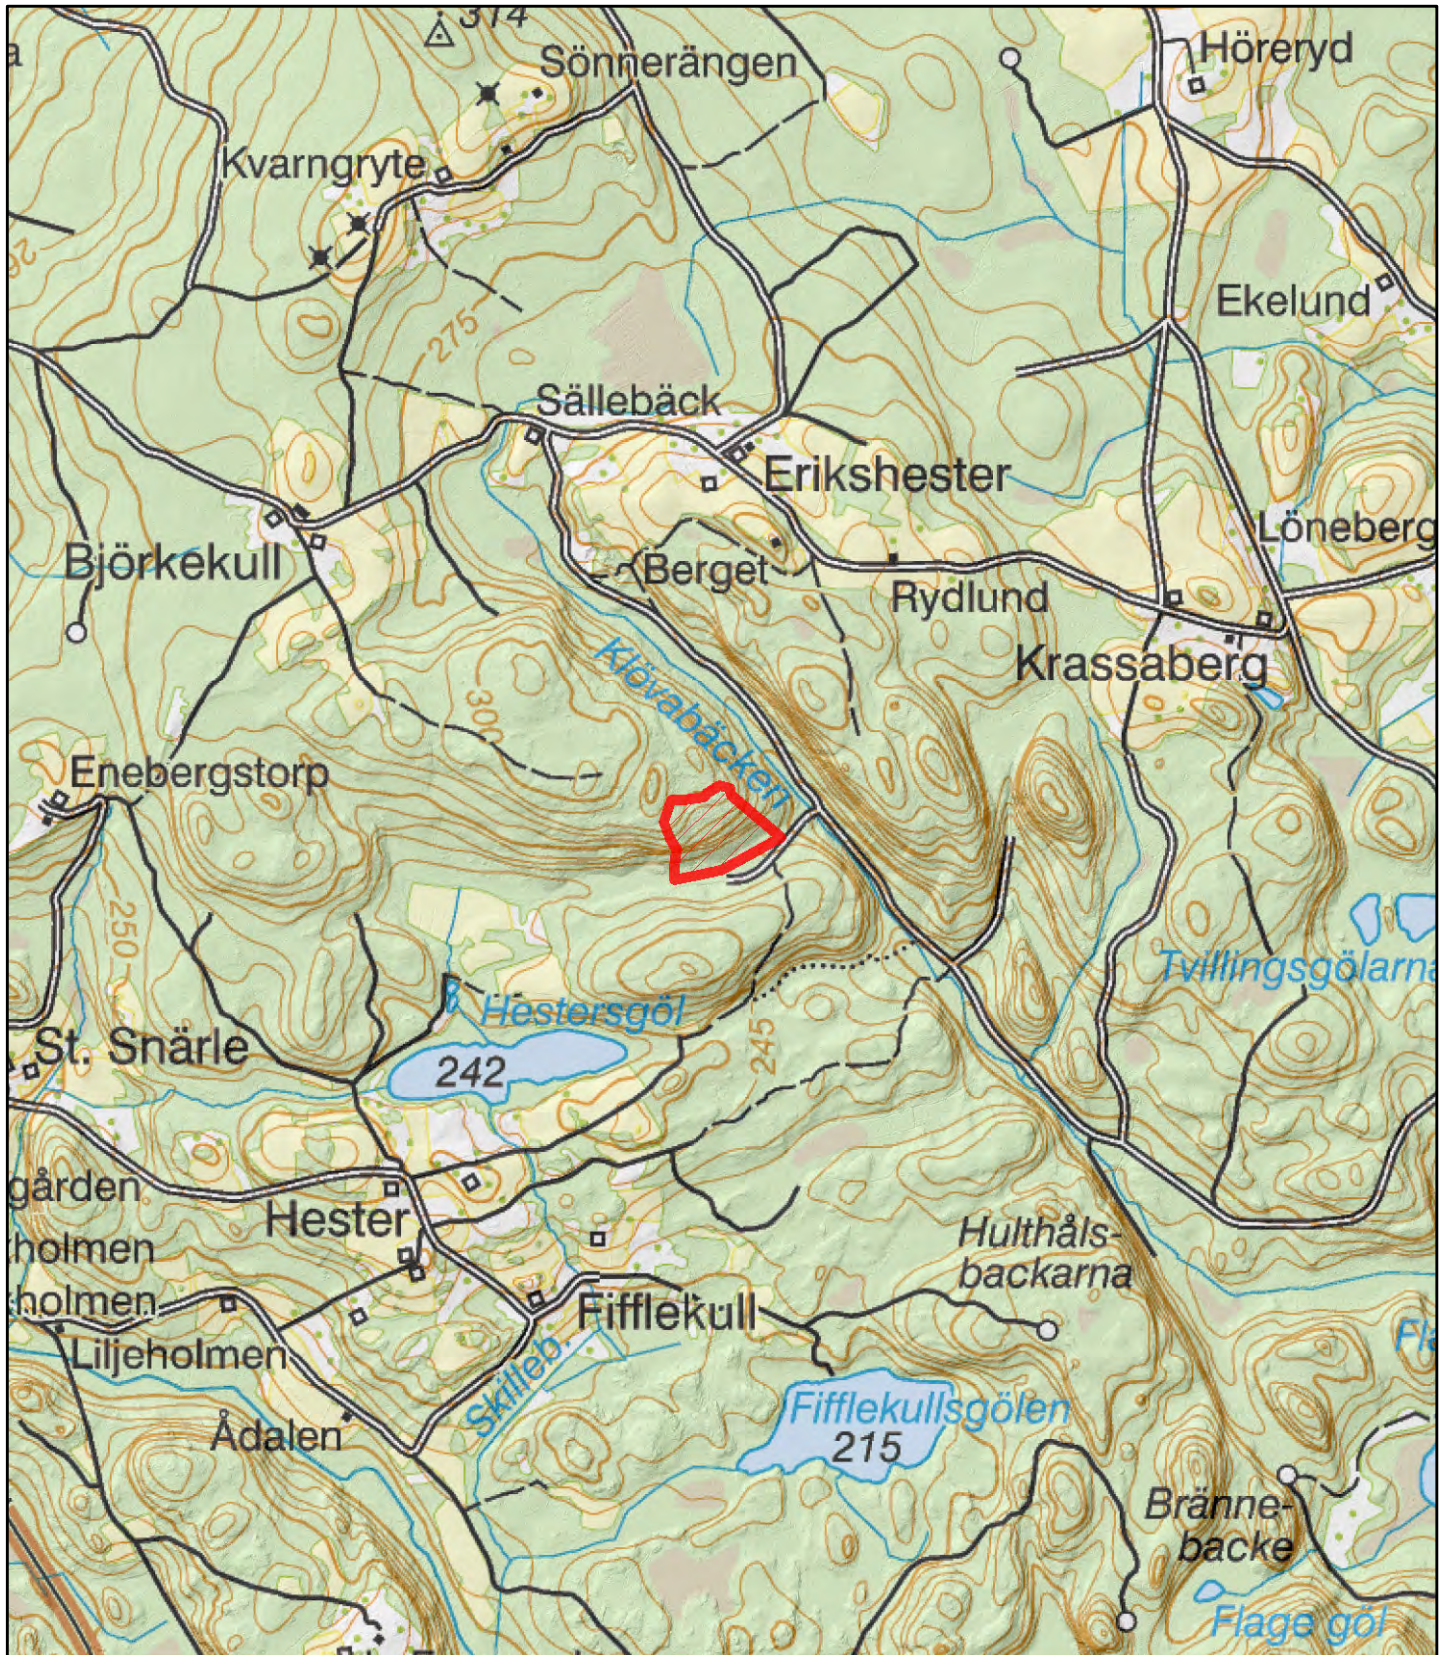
374
Sönnerängen
Höreryd
Kvarngryte
Ekelund
275
Sällebäck
Erikshester
Björkekull
Löneberg
Berget
Rydlund
Krassaberg
Klövabäcken
300
Enebergstorp
250
Tvillingsgölarna
Hestersgöl
St. Snärle
242
245
gården
Hester
holmen
Hulthåls-backarna
holmen
Fifflekull
Liljeholmen
Skilleb.
Fifflekullsgölen
215
Ådalen
Bränne-backe
Flage göl
Fl